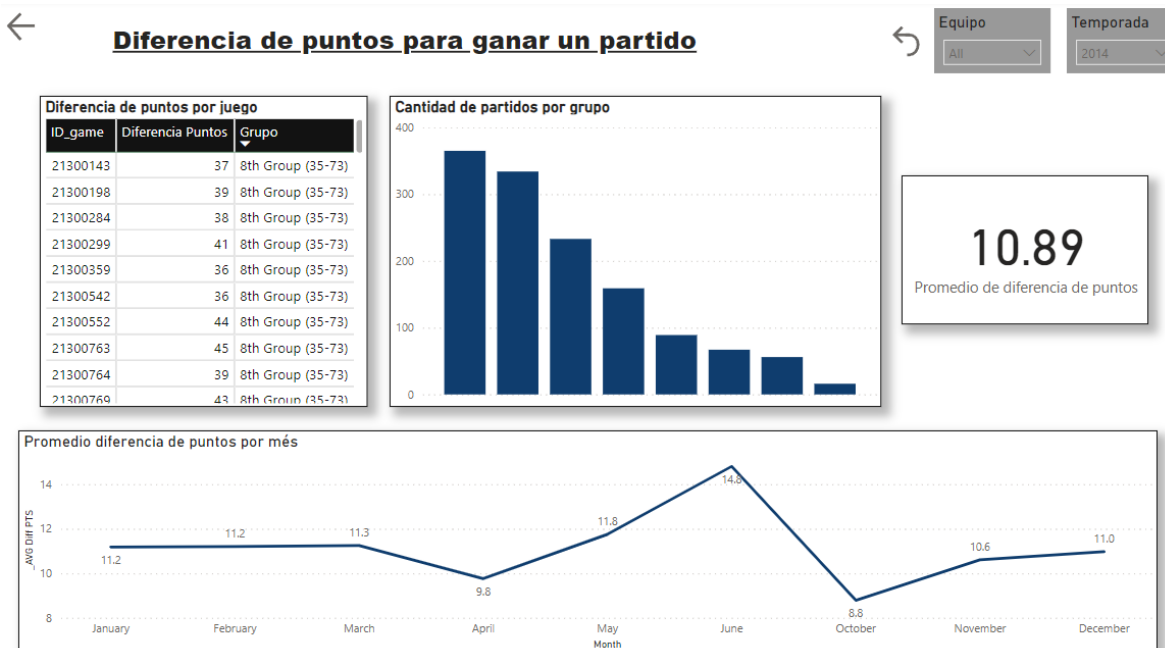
Diferencia de puntos para ganar un partido

Equipo
All

Temporada
2014

Diferencia de puntos por juego

| ID_game | Diferencia Puntos | Grupo |
|---|---|---|
| 21300143 | 37 | 8th Group (35-73) |
| 21300198 | 39 | 8th Group (35-73) |
| 21300284 | 38 | 8th Group (35-73) |
| 21300299 | 41 | 8th Group (35-73) |
| 21300359 | 36 | 8th Group (35-73) |
| 21300542 | 36 | 8th Group (35-73) |
| 21300552 | 44 | 8th Group (35-73) |
| 21300763 | 45 | 8th Group (35-73) |
| 21300764 | 39 | 8th Group (35-73) |
| 21300769 | 43 | 8th Group (35-73) |

Cantidad de partidos por grupo
400
300
200
100
0

10.89
Promedio de diferencia de puntos

Promedio diferencia de puntos por més
14
12
10
8
_AVG Diff PTS
11.2
11.2
11.3
9.8
11.8
14.8
8.8
10.6
11.0
January
February
March
April
May
June
October
November
December
Month